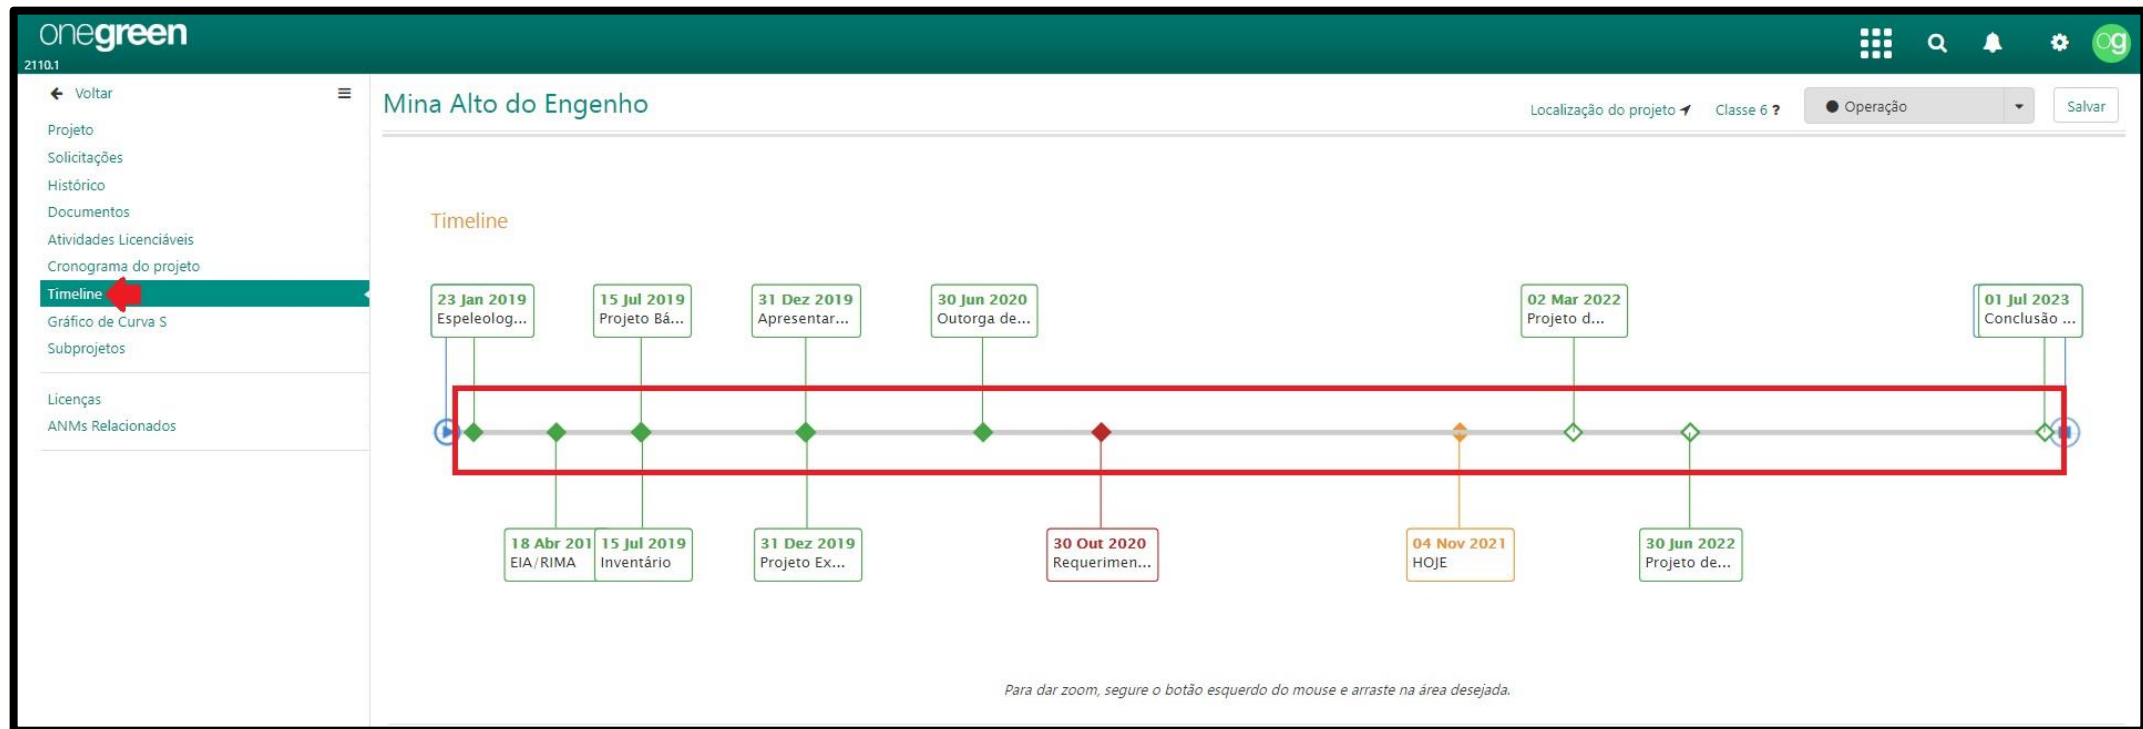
onegreen
2110.1

og

Voltar
Projeto
Solicitações
Histórico
Documentos
Atividades Licenciáveis
Cronograma do projeto
Timeline
Gráfico de Curva S
Subprojetos
Licenças
ANMs Relacionados

Mina Alto do Engenho
Localização do projeto
Classe 6 ?
Operação
Salvar

Timeline

23 Jan 2019
Espeleolog...

15 Jul 2019
Projeto Bá...

31 Dez 2019
Apresentar...

30 Jun 2020
Outorga de...

02 Mar 2022
Projeto d...

01 Jul 2023
Conclusão ...

18 Abr 201
EIA/RIMA

15 Jul 2019
Inventário

31 Dez 2019
Projeto Ex...

30 Out 2020
Requerimen...

04 Nov 2021
HOJE

30 Jun 2022
Projeto de...

Para dar zoom, segure o botão esquerdo do mouse e arraste na área desejada.